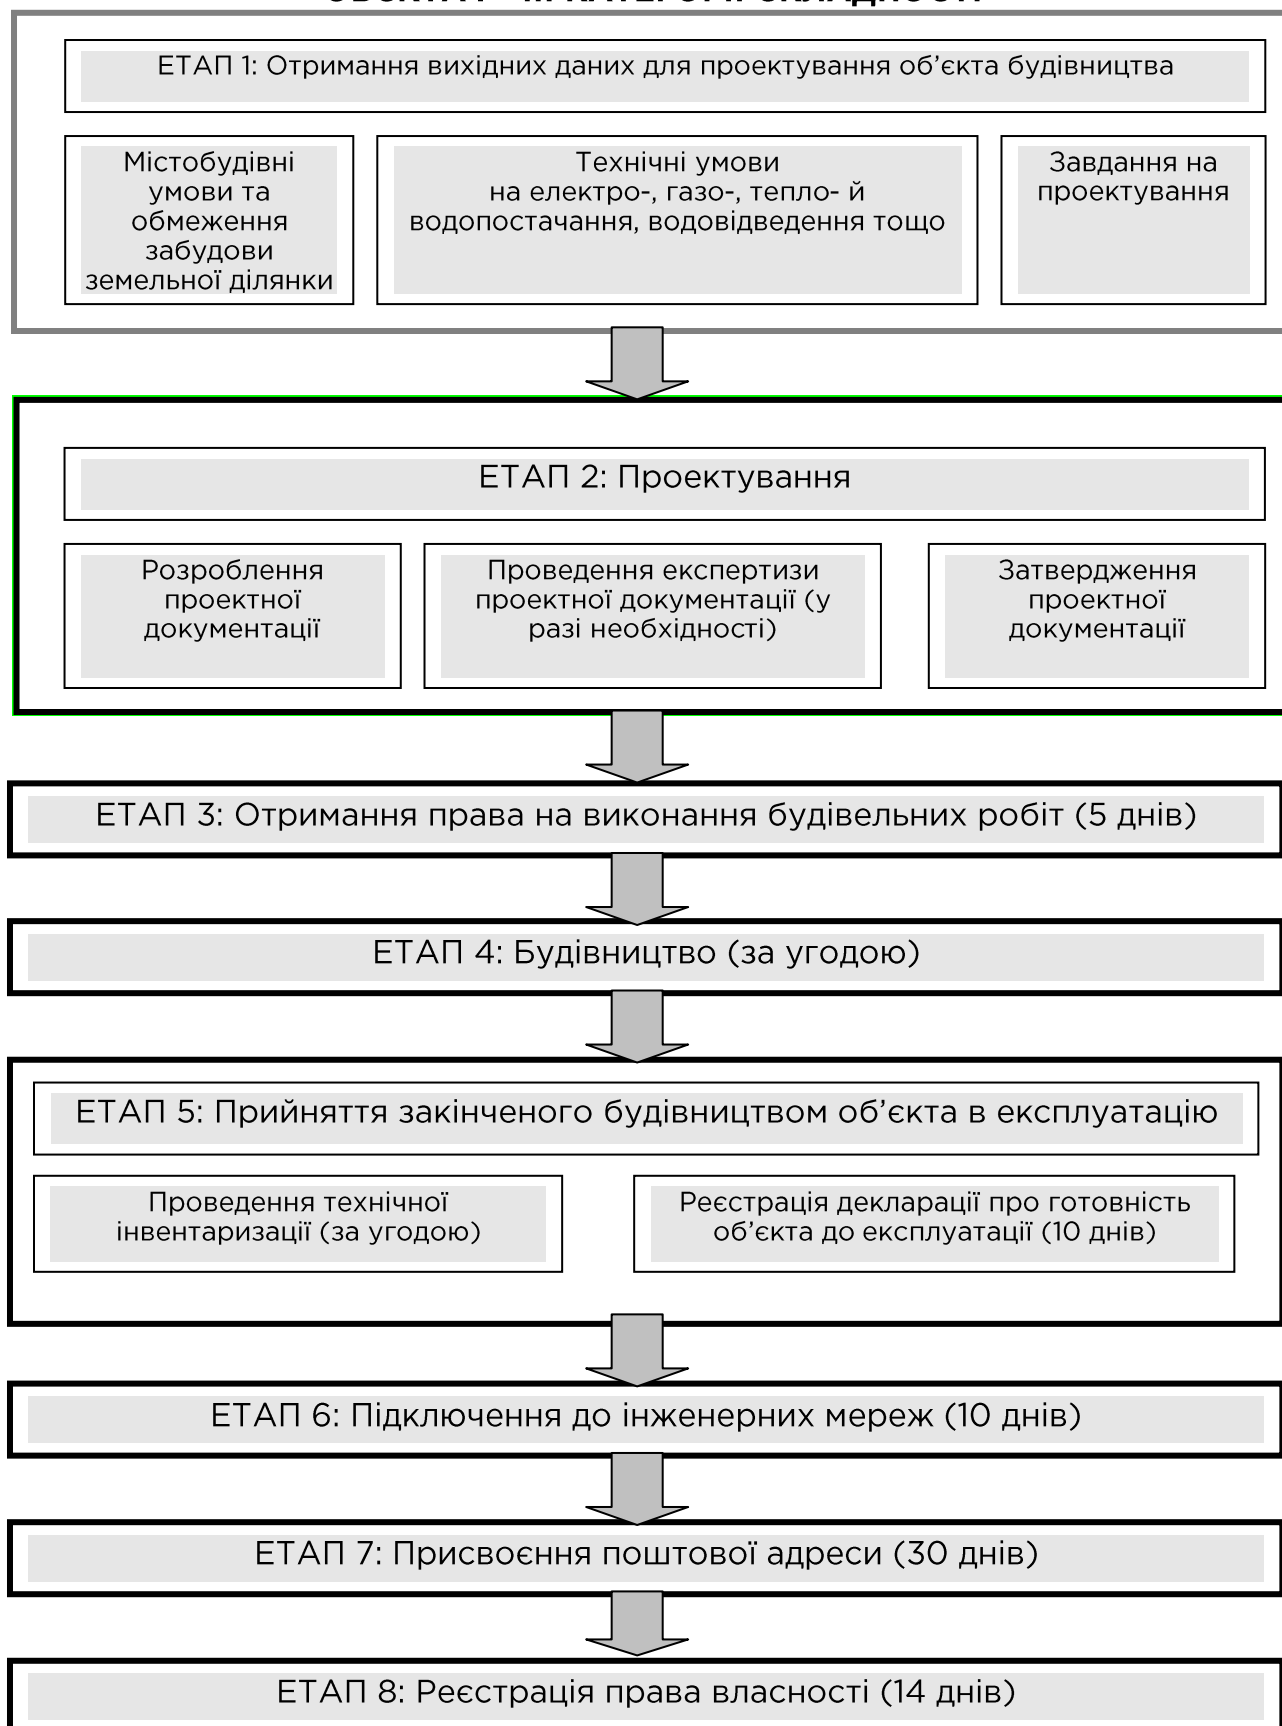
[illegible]

ЕТАП 1: Отримання вихідних даних для проектування об'єкта будівництва

Містобудівні умови та обмеження забудови земельної ділянки

Технічні умови на електро-, газо-, тепло- й водопостачання, водовідведення тощо

Завдання на проектування

ЕТАП 2: Проектування

Розроблення проектної документації

Проведення експертизи проектної документації (у разі необхідності)

Затвердження проектної документації

ЕТАП 3: Отримання права на виконання будівельних робіт (5 днів)

ЕТАП 4: Будівництво (за угодою)

ЕТАП 5: Прийняття закінченого будівництвом об'єкта в експлуатацію

Проведення технічної інвентаризації (за угодою)

Реєстрація декларації про готовність об'єкта до експлуатації (10 днів)

ЕТАП 6: Підключення до інженерних мереж (10 днів)

ЕТАП 7: Присвоєння поштової адреси (30 днів)

ЕТАП 8: Реєстрація права власності (14 днів)